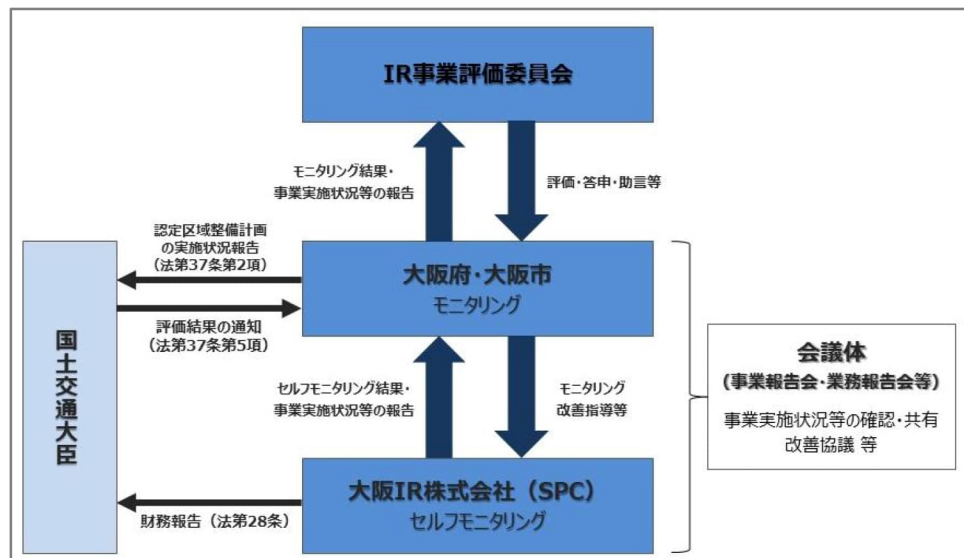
IR事業評価委員会

モニタリング結果・事業実施状況等の報告

評価・答申・助言等

認定区域整備計画の実施状況報告（法第37条第2項）

大阪府・大阪市
モニタリング

評価結果の通知（法第37条第5項）

国土交通大臣

会議体
（事業報告会・業務報告会等）
事業実施状況等の確認・共有
改善協議 等

セルフモニタリング結果・事業実施状況等の報告

モニタリング
改善指導等

大阪IR株式会社（SPC）
セルフモニタリング

財務報告（法第28条）